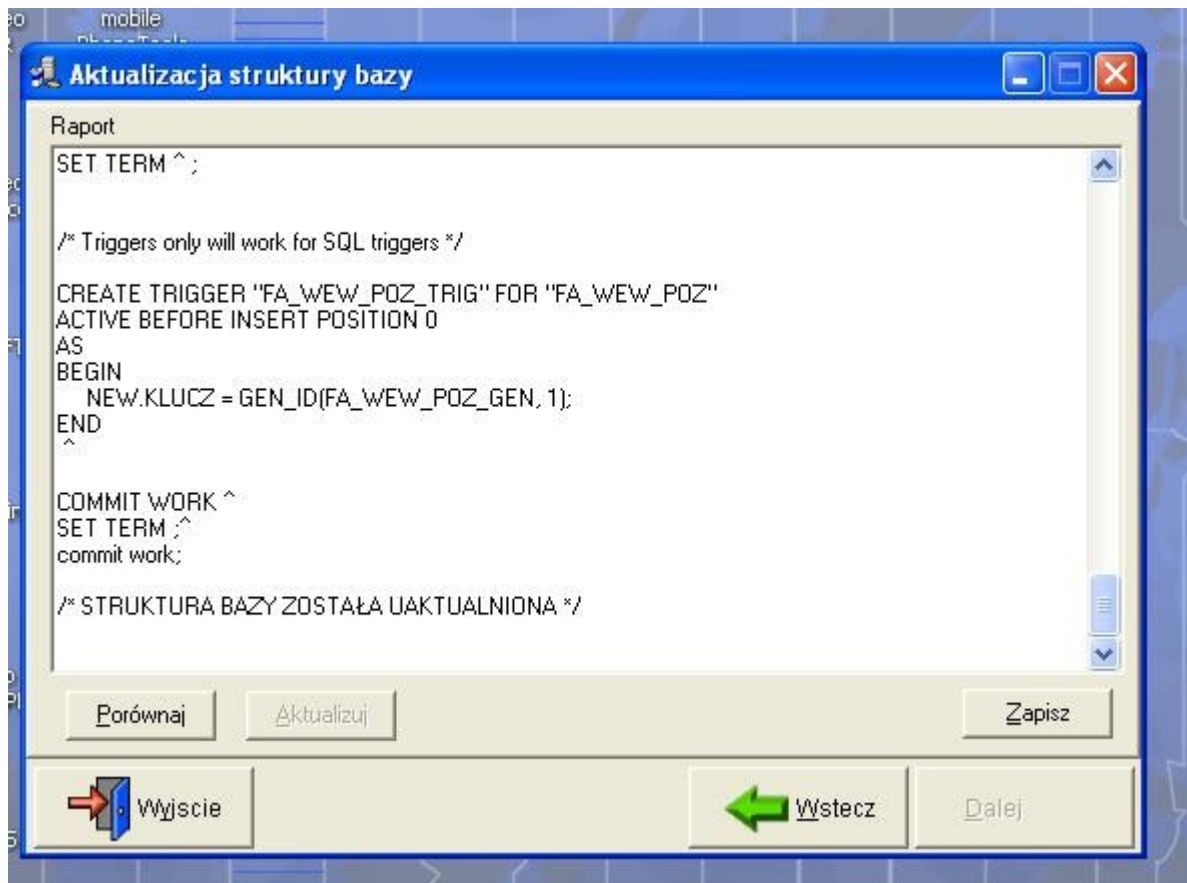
mobile

Aktualizacja struktury bazy

Raport

SET TERM ^ ;

/* Triggers only will work for SQL triggers */

CREATE TRIGGER "FA_WEW_POZ_TRIG" FOR "FA_WEW_POZ"
ACTIVE BEFORE INSERT POSITION 0
AS
BEGIN
NEW.KLUCZ = GEN_ID(FA_WEW_POZ_GEN, 1);
END
^

COMMIT WORK ^
SET TERM ;^
commit work;

/* STRUKTURA BAZY ZOSTAŁA UAKTUALNIONA */

Porównaj

Aktualizuj

Zapisz

Wyjscie

Wstecz

Dalej